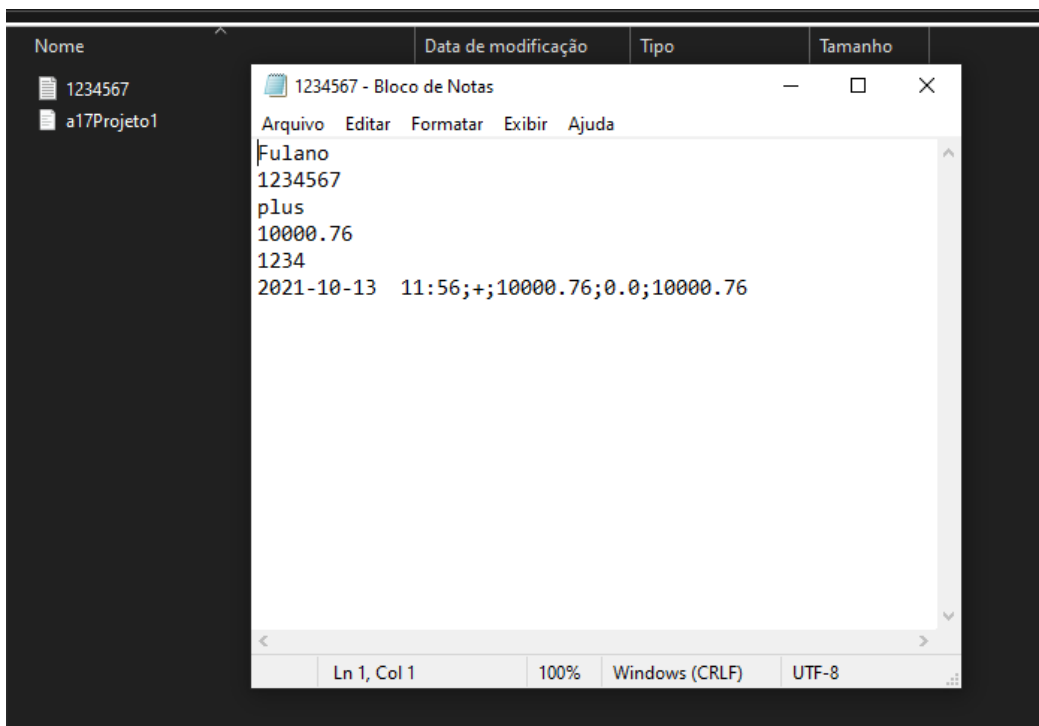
Nome
Data de modificação
Tipo
Tamanho

1234567
a17Projeto1

1234567 - Bloco de Notas

Arquivo Editar Formatar Exibir Ajuda

Fulano
1234567
plus
10000.76
1234
2021-10-13  11:56;+;10000.76;0.0;10000.76

Ln 1, Col 1
100%
Windows (CRLF)
UTF-8